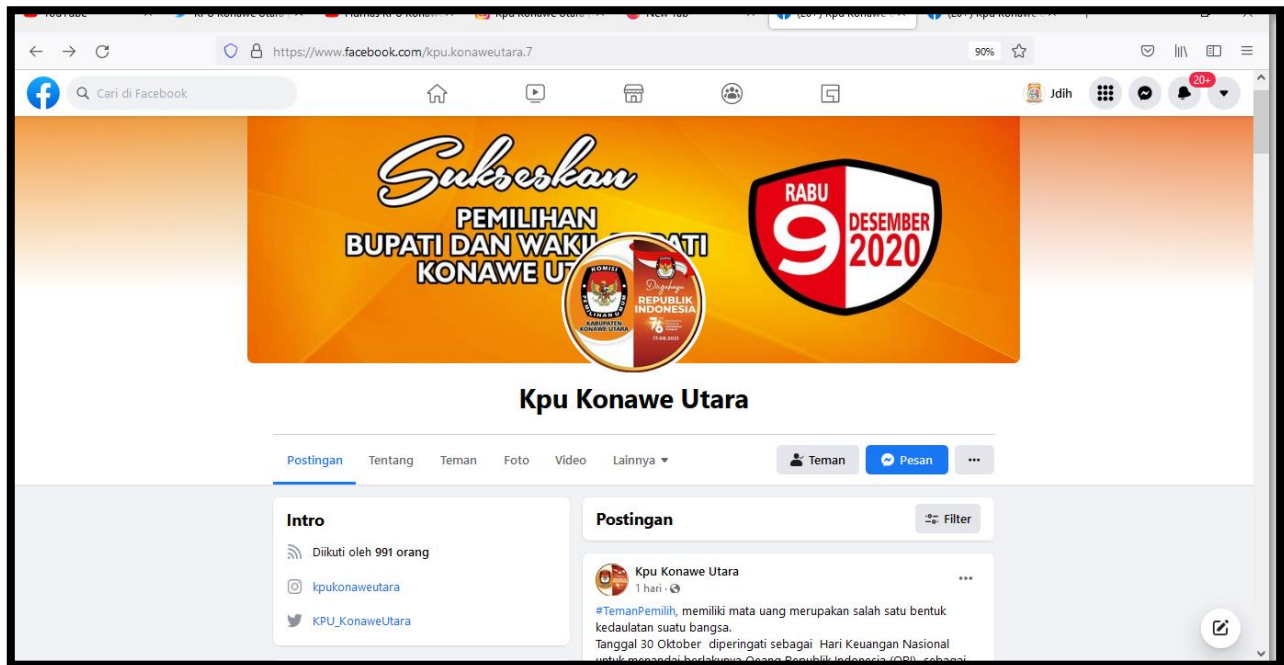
YouTube | KPU Konawe Utara | Humas KPU Konaw | Kpu Konawe Utara | New Tab | (20+) Kpu Konawe | (20+) kpu konawe

https://www.facebook.com/kpu.konaweutara.7

90%

Cari di Facebook

Jdih

20+

Sukseskan

PEMILIHAN BUPATI DAN WAKIL BUPATI KONAWE UT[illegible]

RABU 9 DESEMBER 2020

KOMISI PEMILIHAN UMUM KABUPATEN KONAWE UTARA

Dirgahayu REPUBLIK INDONESIA 76 17.08.2021

Kpu Konawe Utara

Postingan Tentang Teman Foto Video Lainnya

Teman Pesan ...

Intro

Diikuti oleh 991 orang

kpukonaweutara

KPU_KonaweUtara

Postingan

Filter

Kpu Konawe Utara

1 hari ·

...

#TemanPemilih, memiliki mata uang merupakan salah satu bentuk kedaulatan suatu bangsa.

Tanggal 30 Oktober diperingati sebagai Hari Keuangan Nasional untuk menandai berlakunya Oeang Republik Indonesia (ORI) sebagai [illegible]